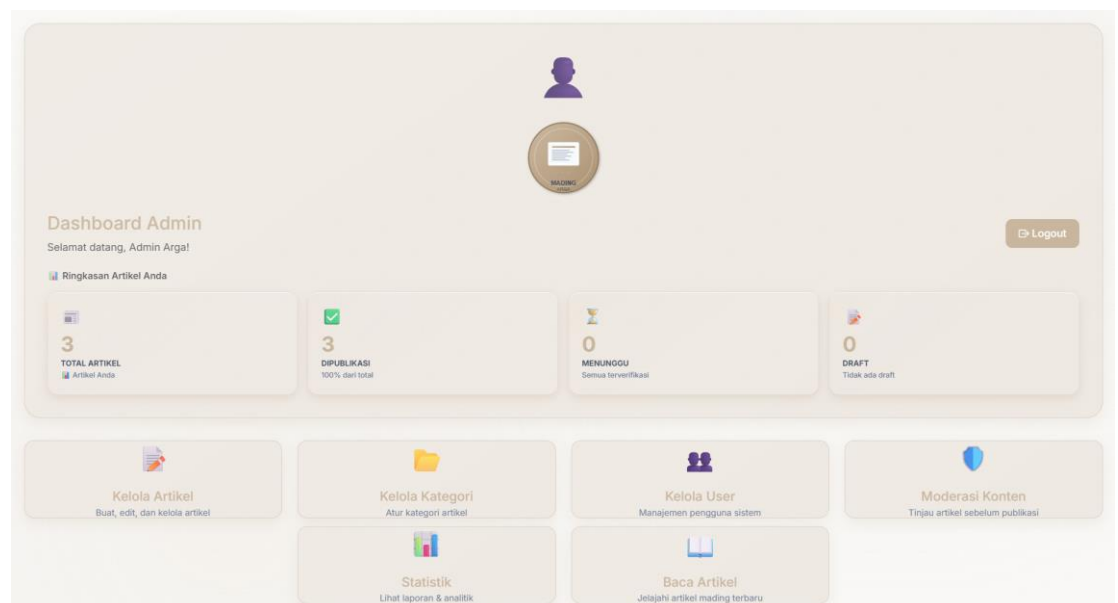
MADING

Dashboard Admin

Selamat datang, Admin Arga!

Logout

Ringkasan Artikel Anda

3
TOTAL ARTIKEL
Artikel Anda

3
DIPUBLIKASI
100% dari total

0
MENUNGGU
Semua terverifikasi

0
DRAFT
Tidak ada draft

Kelola Artikel
Buat, edit, dan kelola artikel

Kelola Kategori
Atur kategori artikel

Kelola User
Manajemen pengguna sistem

Moderasi Konten
Tinjau artikel sebelum publikasi

Statistik
Lihat laporan & analitik

Baca Artikel
Jelajahi artikel mading terbaru